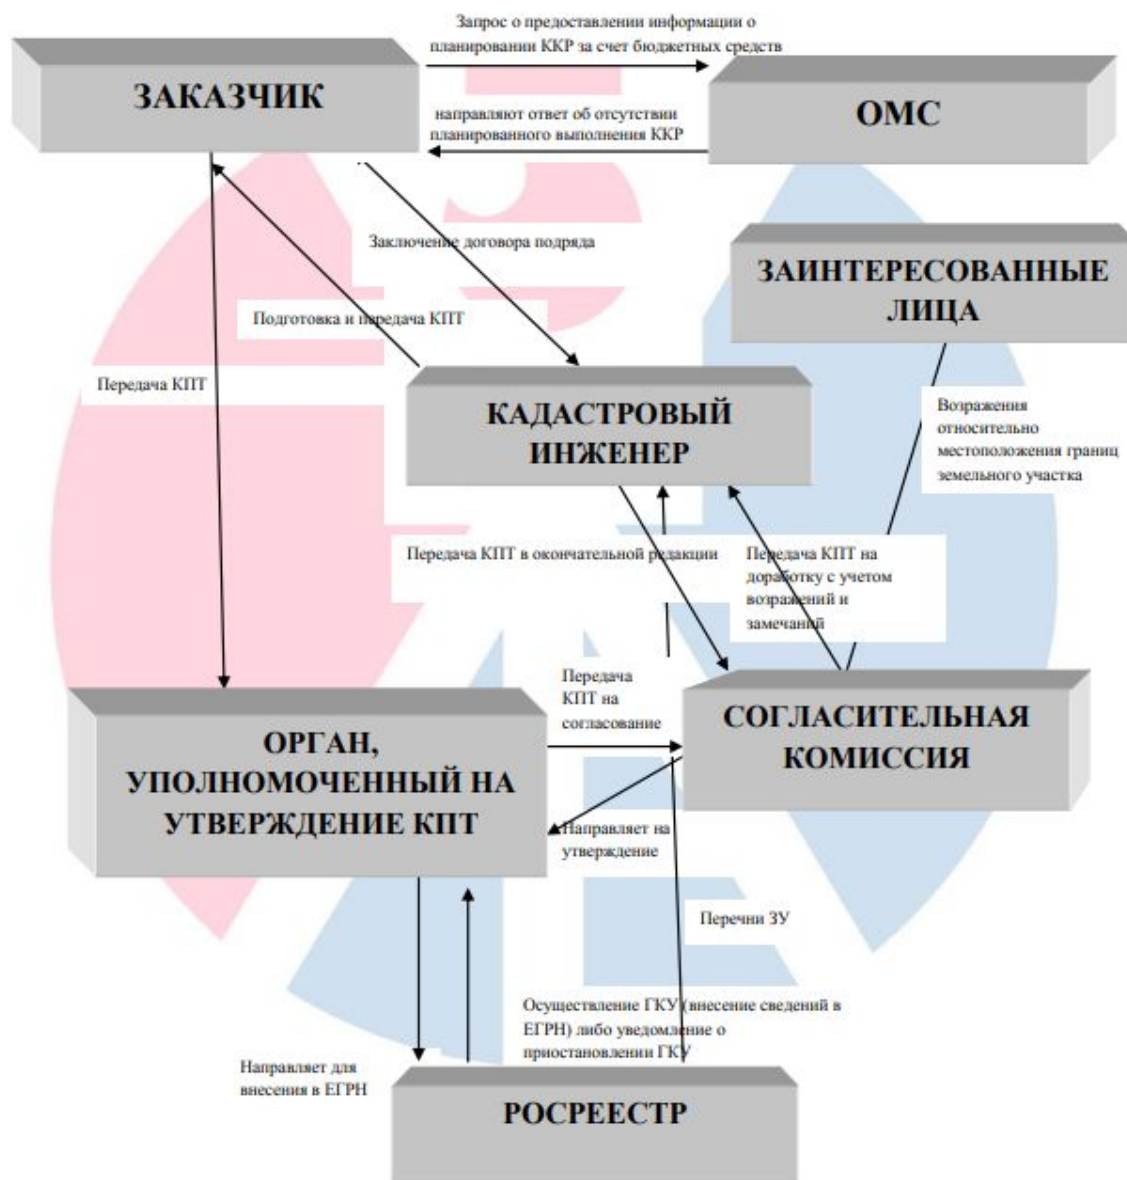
Запрос о предоставлении информации о планировании ККР за счет бюджетных средств

ЗАКАЗЧИК

направляют ответ об отсутствии планированного выполнения ККР

ОМС

Заключение договора подряда

ЗАИНТЕРЕСОВАННЫЕ ЛИЦА

Подготовка и передача КПТ

Передача КПТ

КАДАСТРОВЫЙ ИНЖЕНЕР

Возражения относительно местоположения границ земельного участка

Передача КПТ в окончательной редакции

Передача КПТ на доработку с учетом возражений и замечаний

Передача КПТ на согласование

ОРГАН, УПОЛНОМОЧЕННЫЙ НА УТВЕРЖДЕНИЕ КПТ

СОГЛАСИТЕЛЬНАЯ КОМИССИЯ

Направляет на утверждение

Перечни ЗУ

Осуществление ГКУ (внесение сведений в ЕГРН) либо уведомление о приостановлении ГКУ

Направляет для внесения в ЕГРН

РОСРЕЕСТР